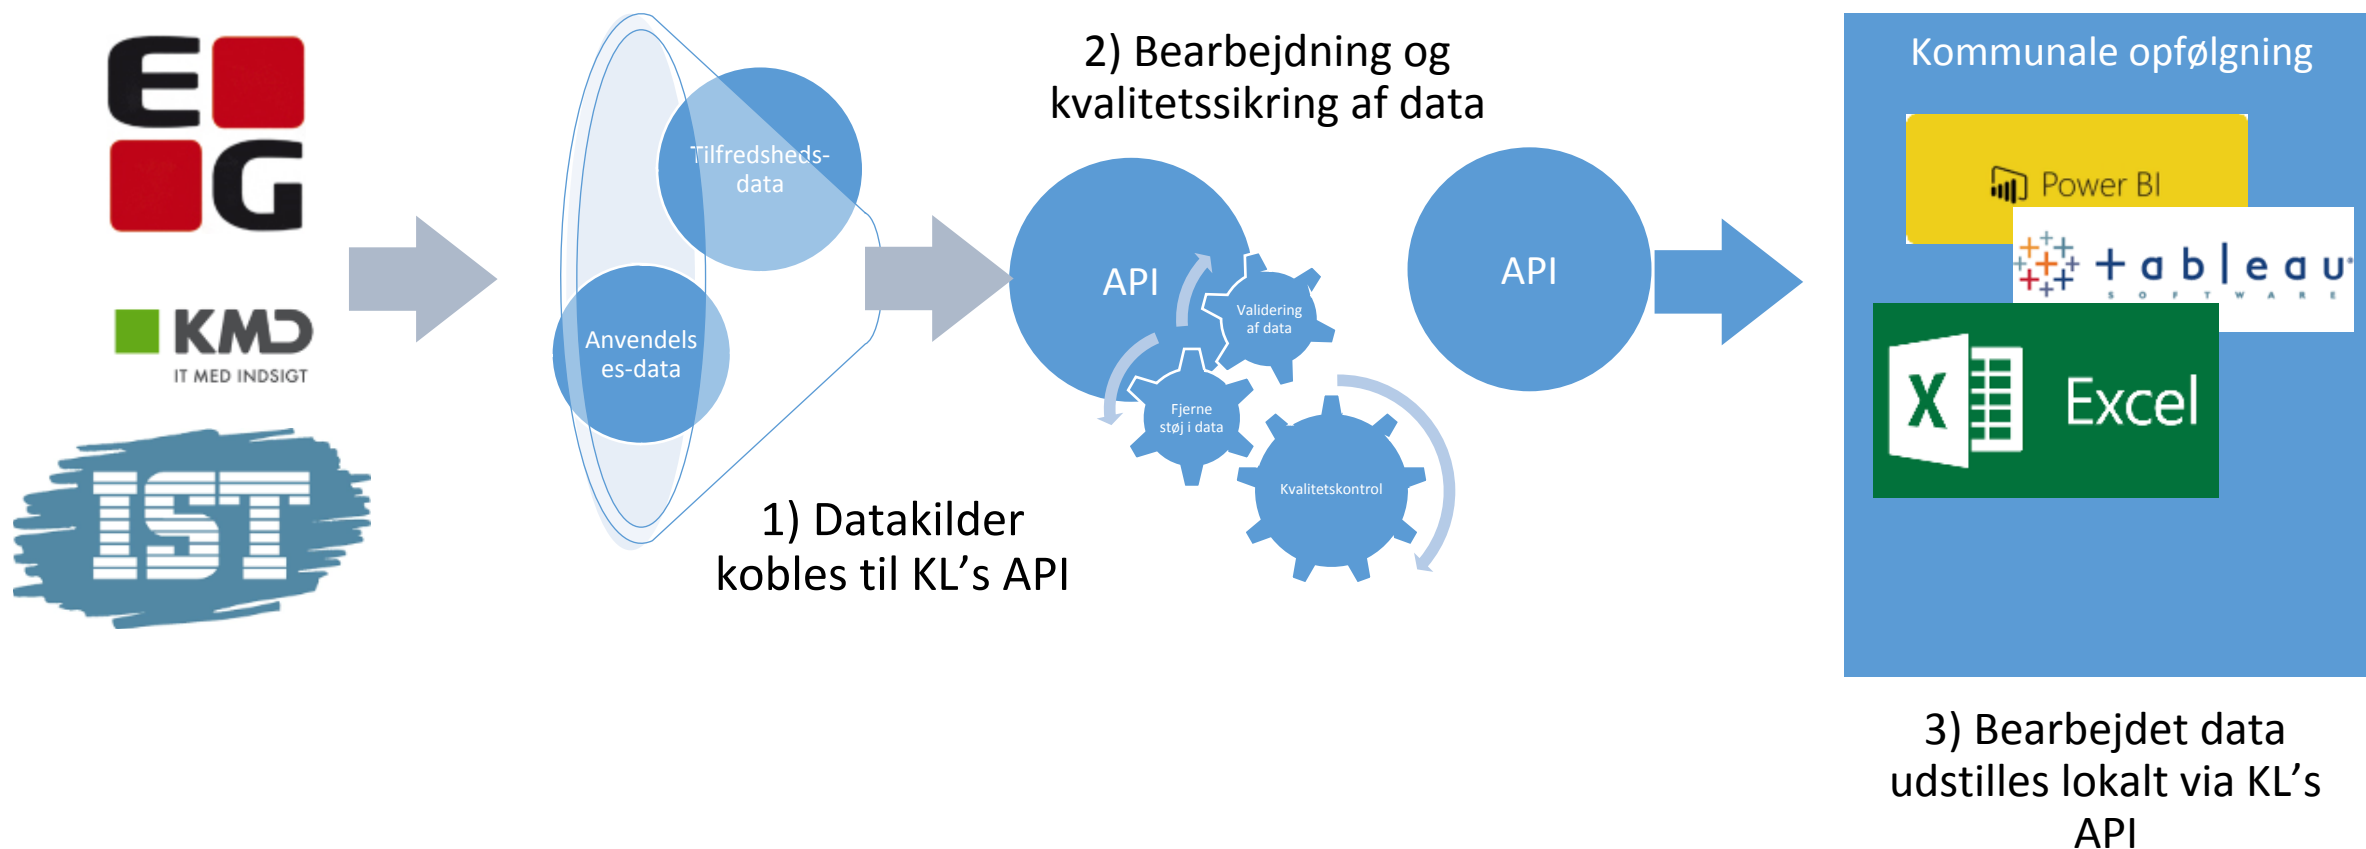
EG

KMD
IT MED INDSIGT

IST

Tilfredsheds-data

Anvendelses-data

1) Datakilder kobles til KL's API

2) Bearbejdning og kvalitetssikring af data

API

Validering af data

Fjerne støj i data

Kvalitetskontrol

API

Kommunale opfølgning

Power BI

+ a b l e a u
S O F T W A R E

X

Excel

3) Bearbejdet data udstilles lokalt via KL's API